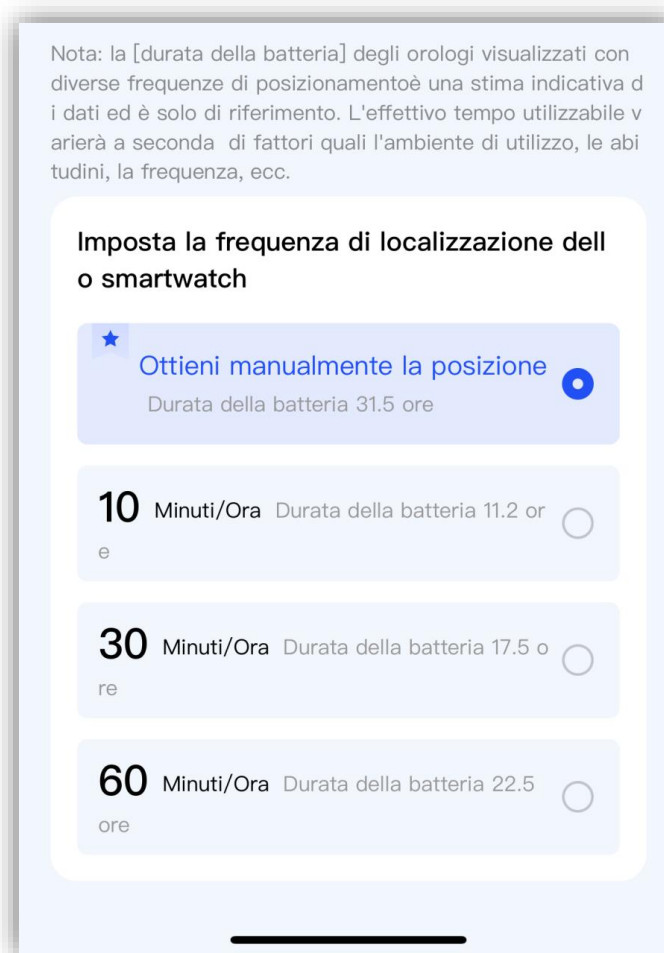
Nota: la [durata della batteria] degli orologi visualizzati con diverse frequenze di posizionamentoè una stima indicativa d i dati ed è solo di riferimento. L'effettivo tempo utilizzabile v arierà a seconda  di fattori quali l'ambiente di utilizzo, le abi tudini, la frequenza, ecc.

Imposta la frequenza di localizzazione dell o smartwatch

Ottieni manualmente la posizione
Durata della batteria 31.5 ore

10 Minuti/Ora Durata della batteria 11.2 or e

30 Minuti/Ora Durata della batteria 17.5 o re

60 Minuti/Ora Durata della batteria 22.5 ore